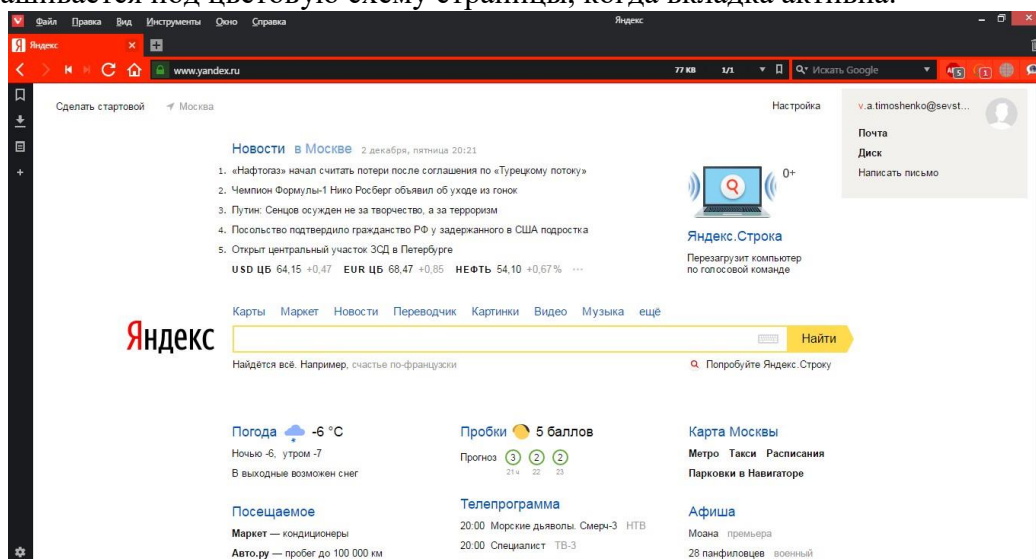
ашивается под цветовую схему страницы, когда вкладка активна.

Файл Правка Вид Инструменты Окно Справка
Яндекс
Яндекс
www.yandex.ru
77 KB 1/1
Искать Google

Сделать стартовой Москва
Настройка
v.a.timoshenko@sevst...
Почта
Диск
Написать письмо

Новости в Москве 2 декабря, пятница 20:21
1. «Нафтогаз» начал считать потери после соглашения по «Турецкому потоку»
2. Чемпион Формулы-1 Нико Росберг объявил об уходе из гонок
3. Путин: Сенцов осужден не за творчество, а за терроризм
4. Посольство подтвердило гражданство РФ у задержанного в США подростка
5. Открыт центральный участок ЗСД в Петербурге
USD ЦБ 64,15 +0,47 EUR ЦБ 68,47 +0,85 НЕФТЬ 54,10 +0,67 % ···

0+
Яндекс.Строка
Перезагрузит компьютер по голосовой команде

Карты Маркет Новости Переводчик Картинки Видео Музыка ещё
Яндекс
Найти
Найдётся всё. Например, счастье по-французски
Попробуйте Яндекс.Строку

Погода -6 °C
Ночью -6, утром -7
В выходные возможен снег

Пробки 5 баллов
Прогноз 3 2 2
21 ч 22 23

Карта Москвы
Метро Такси Расписания
Парковки в Навигаторе

Посещаемое
Маркет — кондиционеры
Авто.ру — пробег до 100 000 км

Телепрограмма
20:00 Морские дьяволы. Смерч-3 НТВ
20:00 Специалист ТВ-3

Афиша
Моана премьера
28 панфиловцев военный